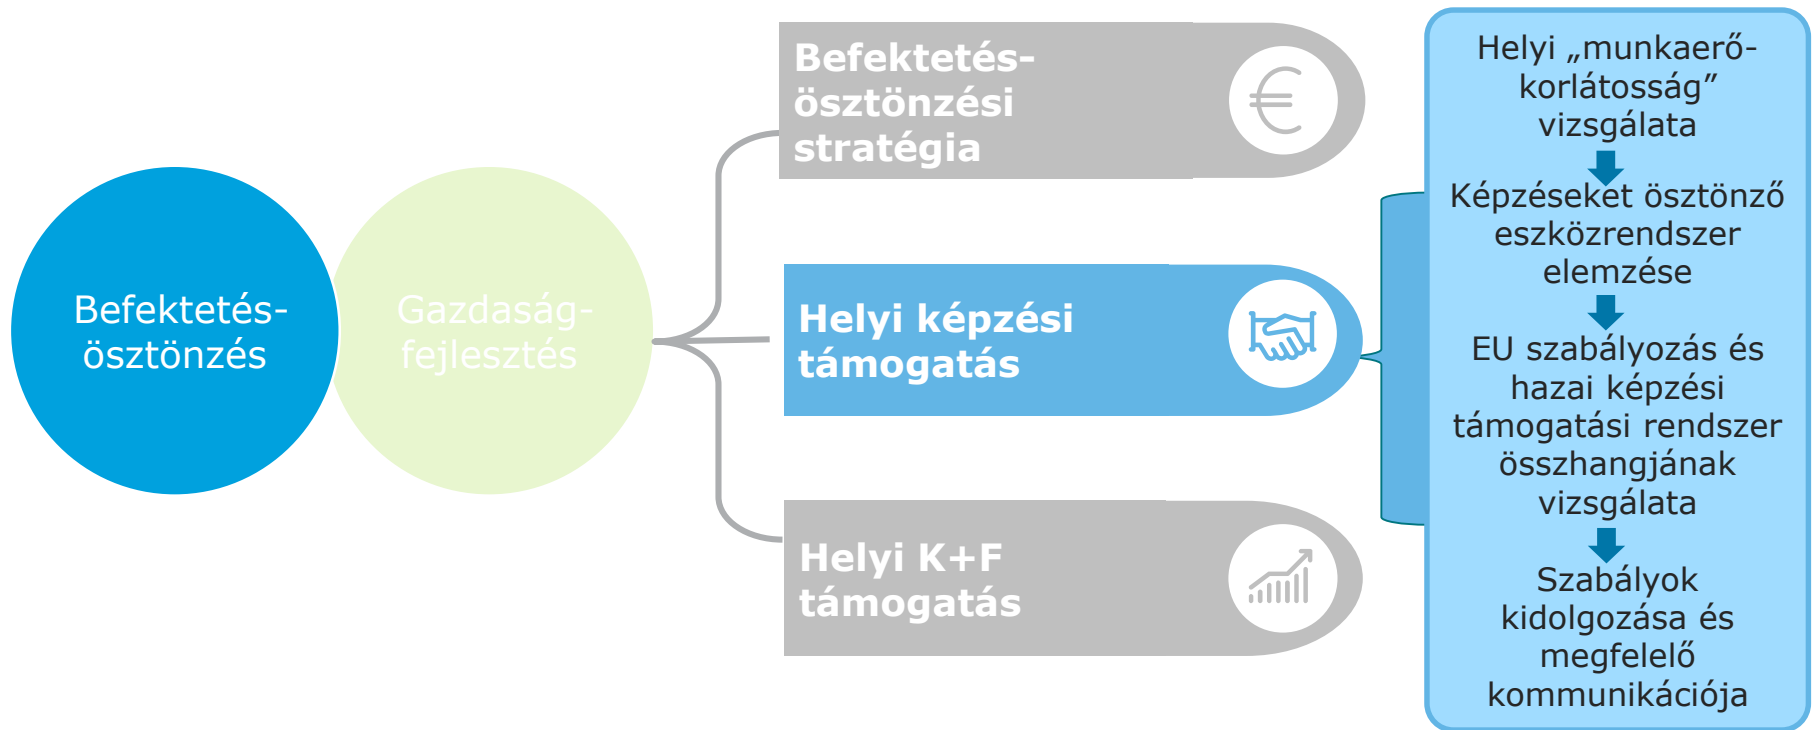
Befektetés-ösztönzés

Gazdaság-fejlesztés

Befektetés-ösztönzési stratégia

€

Helyi képzési támogatás

Helyi K+F támogatás

Helyi „munkaerő-korlátosság” vizsgálata

Képzéseket ösztönző eszközrendszer elemzése

EU szabályozás és hazai képzési támogatási rendszer összhangjának vizsgálata

Szabályok kidolgozása és megfelelő kommunikációja